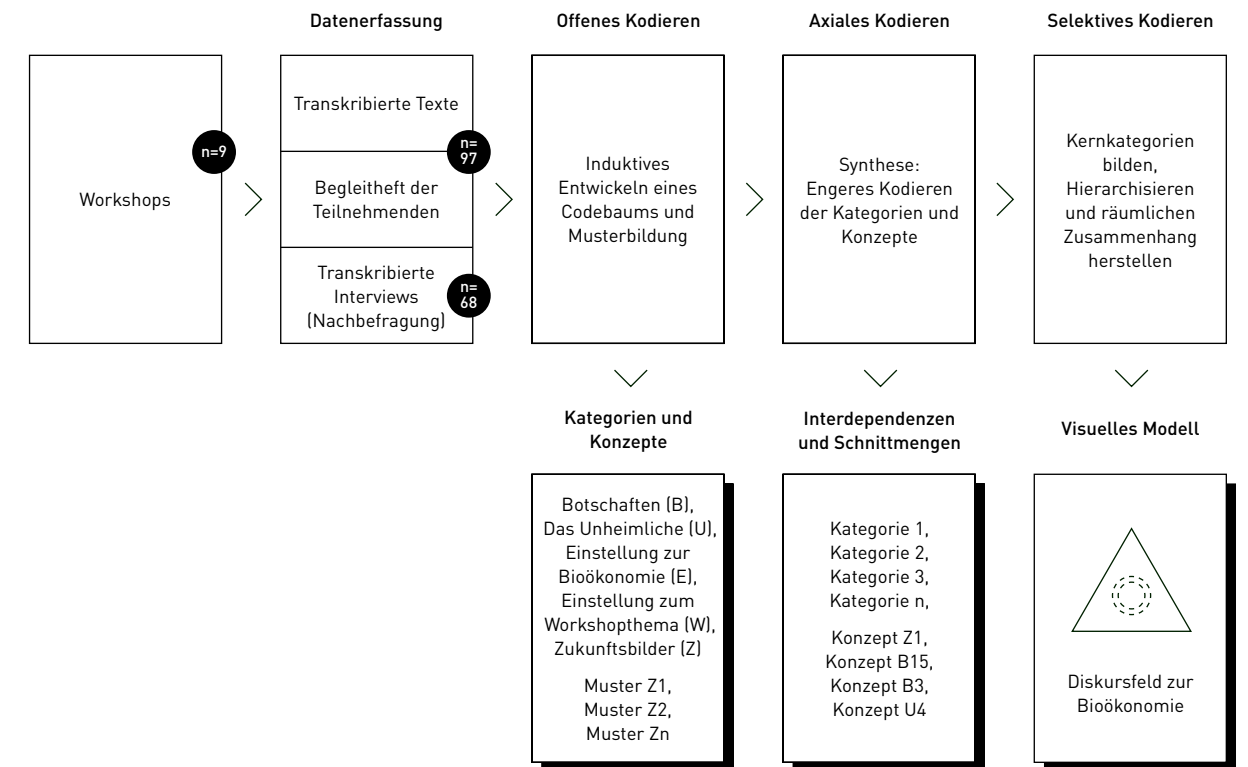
Datenerfassung

Offenes Kodieren

Axiales Kodieren

Selektives Kodieren

Workshops

n=9

Transkribierte Texte

n= 97

Begleitheft der Teilnehmenden

Transkribierte Interviews (Nachbefragung)

n= 68

Induktives Entwickeln eines Codebaums und Musterbildung

Synthese: Engeres Kodieren der Kategorien und Konzepte

Kernkategorien bilden, Hierarchisieren und räumlichen Zusammenhang herstellen

Kategorien und Konzepte

Interdependenzen und Schnittmengen

Visuelles Modell

Botschaften (B), Das Unheimliche (U), Einstellung zur Bioökonomie (E), Einstellung zum Workshopthema (W), Zukunftsbilder (Z)

Muster Z1, Muster Z2, Muster Zn

Kategorie 1, Kategorie 2, Kategorie 3, Kategorie n,

Konzept Z1, Konzept B15, Konzept B3, Konzept U4

Diskursfeld zur Bioökonomie